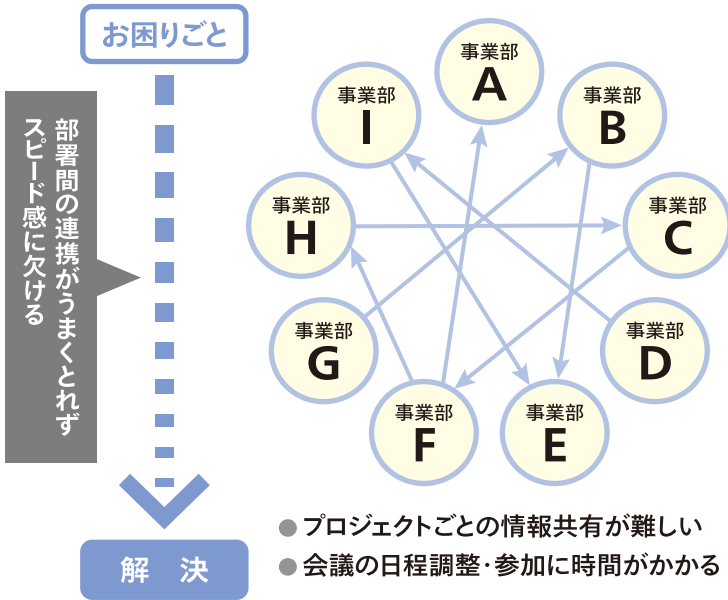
お困りごと

部署間の連携がうまくとれず
スピード感に欠ける

解　決

事業部
A

事業部
B

事業部
C

事業部
D

事業部
E

事業部
F

事業部
G

事業部
H

事業部
I

● プロジェクトごとの情報共有が難しい
● 会議の日程調整・参加に時間がかかる